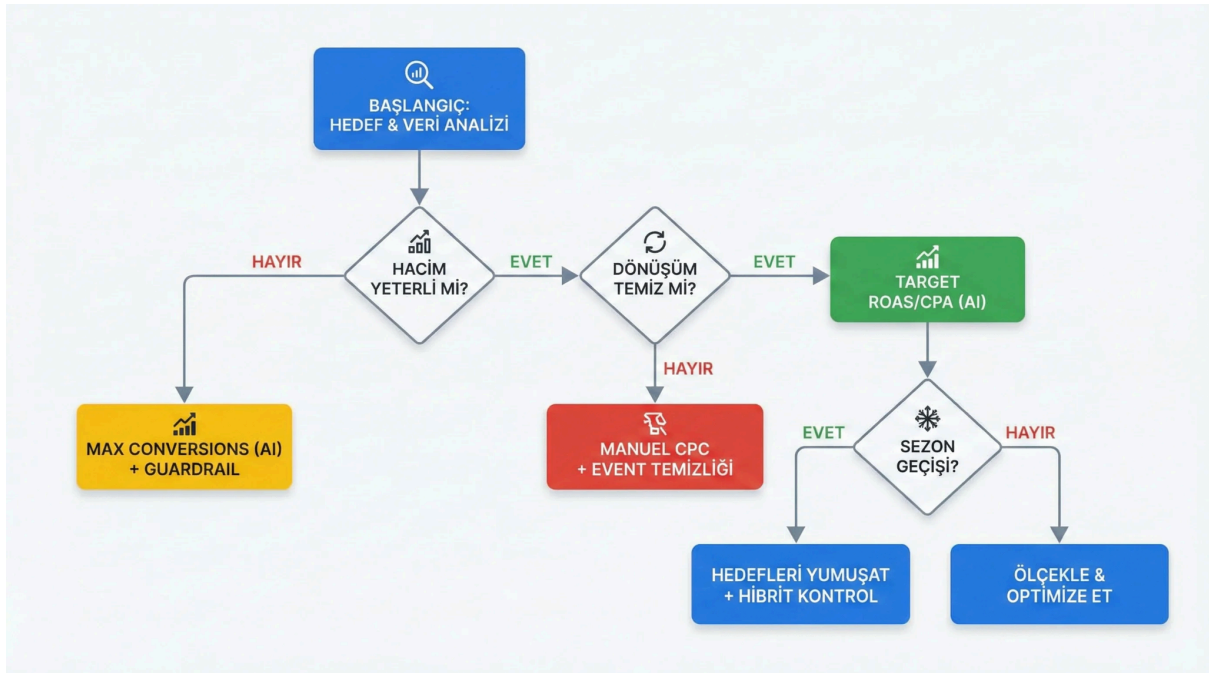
BAŞLANGIÇ:
HEDEF & VERİ ANALİZİ

HAYIR

HACİM
YETERLİ Mİ?

EVET

DÖNÜŞÜM
TEMİZ Mİ?

EVET

TARGET
ROAS/CPA (AI)

MAX CONVERSIONS (AI)
+ GUARDRAIL

HAYIR

MANUEL CPC
+ EVENT TEMİZLİĞİ

EVET

SEZON
GEÇİŞİ?

HAYIR

HEDEFLERİ YUMUŞAT
+ HİBRİT KONTROL

ÖLÇEKLE &
OPTİMİZE ET